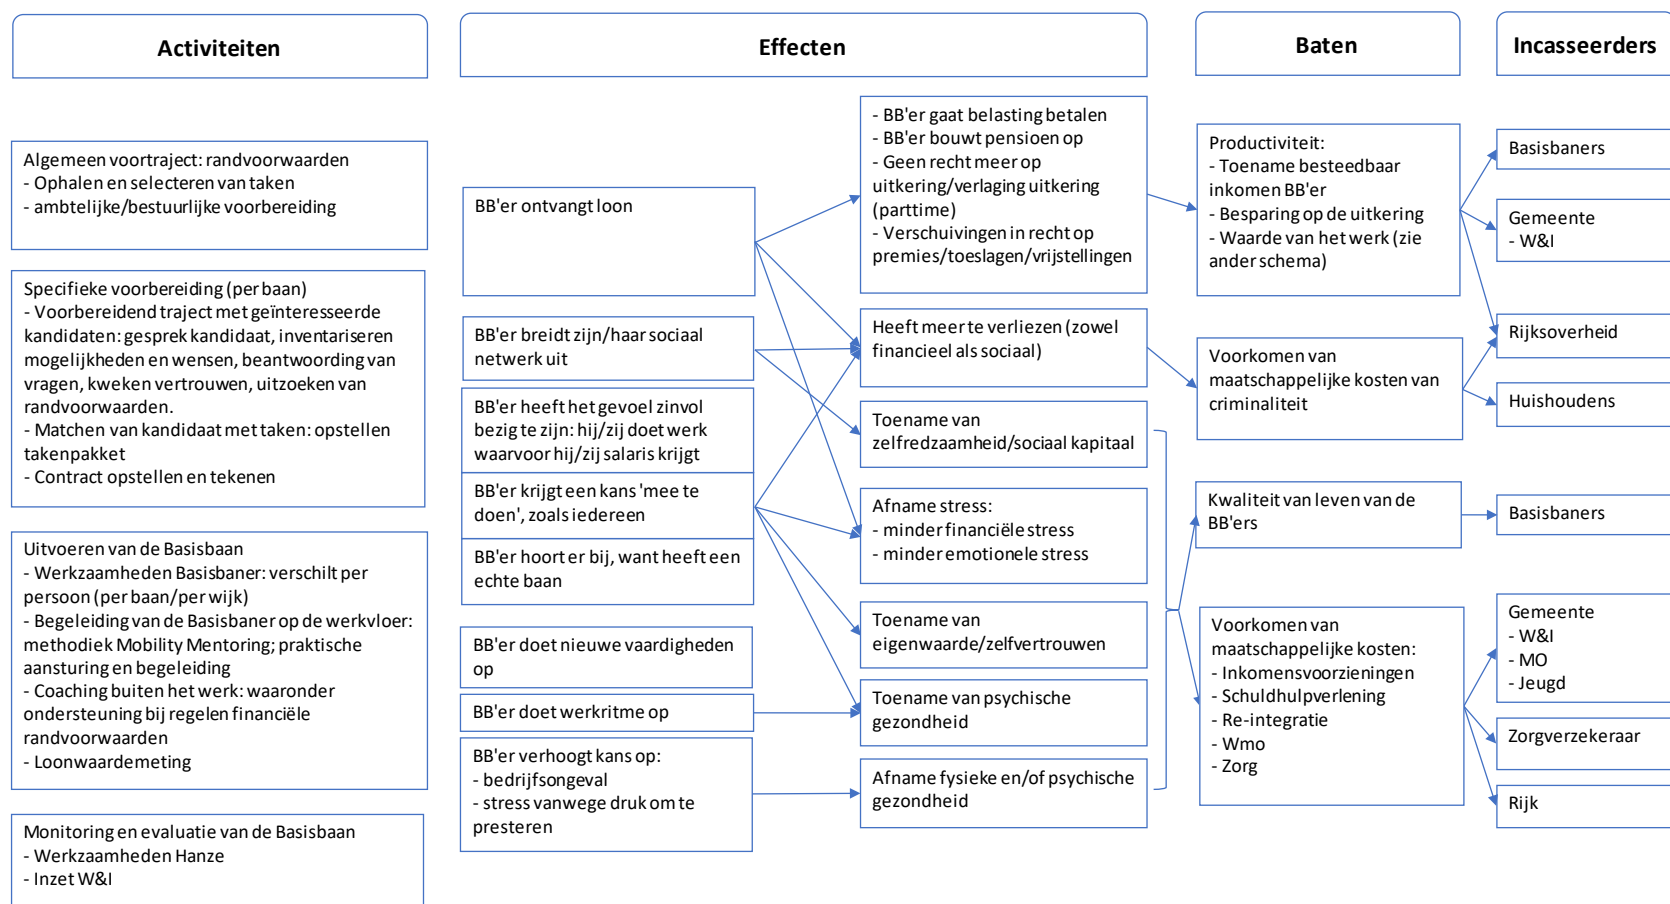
Activiteiten

Effecten

Baten

Incasseerders

Algemeen voortraject: randvoorwaarden
- Ophalen en selecteren van taken
- ambtelijke/bestuurlijke voorbereiding

Specifieke voorbereiding (per baan)
- Voorbereidend traject met geïnteresseerde kandidaten: gesprek kandidaat, inventariseren mogelijkheden en wensen, beantwoording van vragen, kweken vertrouwen, uitzoeken van randvoorwaarden.
- Matchen van kandidaat met taken: opstellen takenpakket
- Contract opstellen en tekenen

Uitvoeren van de Basisbaan
- Werkzaamheden Basisbaner: verschilt per persoon (per baan/per wijk)
- Begeleiding van de Basisbaner op de werkvloer: methodiek Mobility Mentoring; praktische aansturing en begeleiding
- Coaching buiten het werk: waaronder ondersteuning bij regelen financiële randvoorwaarden
- Loonwaardemeting

Monitoring en evaluatie van de Basisbaan
- Werkzaamheden Hanze
- Inzet W&I

BB'er ontvangt loon

BB'er breidt zijn/haar sociaal netwerk uit

BB'er heeft het gevoel zinvol bezig te zijn: hij/zij doet werk waarvoor hij/zij salaris krijgt

BB'er krijgt een kans 'mee te doen', zoals iedereen

BB'er hoort er bij, want heeft een echte baan

BB'er doet nieuwe vaardigheden op

BB'er doet werkritme op

BB'er verhoogt kans op:
- bedrijfsongeval
- stress vanwege druk om te presteren

- BB'er gaat belasting betalen
- BB'er bouwt pensioen op
- Geen recht meer op uitkering/verlaging uitkering (parttime)
- Verschuivingen in recht op premies/toeslagen/vrijstellingen

Heeft meer te verliezen (zowel financieel als sociaal)

Toename van zelfredzaamheid/sociaal kapitaal

Afname stress:
- minder financiële stress
- minder emotionele stress

Toename van eigenwaarde/zelfvertrouwen

Toename van psychische gezondheid

Afname fysieke en/of psychische gezondheid

Productiviteit:
- Toename besteedbaar inkomen BB'er
- Besparing op de uitkering
- Waarde van het werk (zie ander schema)

Voorkomen van maatschappelijke kosten van criminaliteit

Kwaliteit van leven van de BB'ers

Voorkomen van maatschappelijke kosten:
- Inkomensvoorzieningen
- Schuldhulpverlening
- Re-integratie
- Wmo
- Zorg

Basisbaners

Gemeente
- W&I

Rijksoverheid

Huishoudens

Basisbaners

Gemeente
- W&I
- MO
- Jeugd

Zorgverzekeraar

Rijk